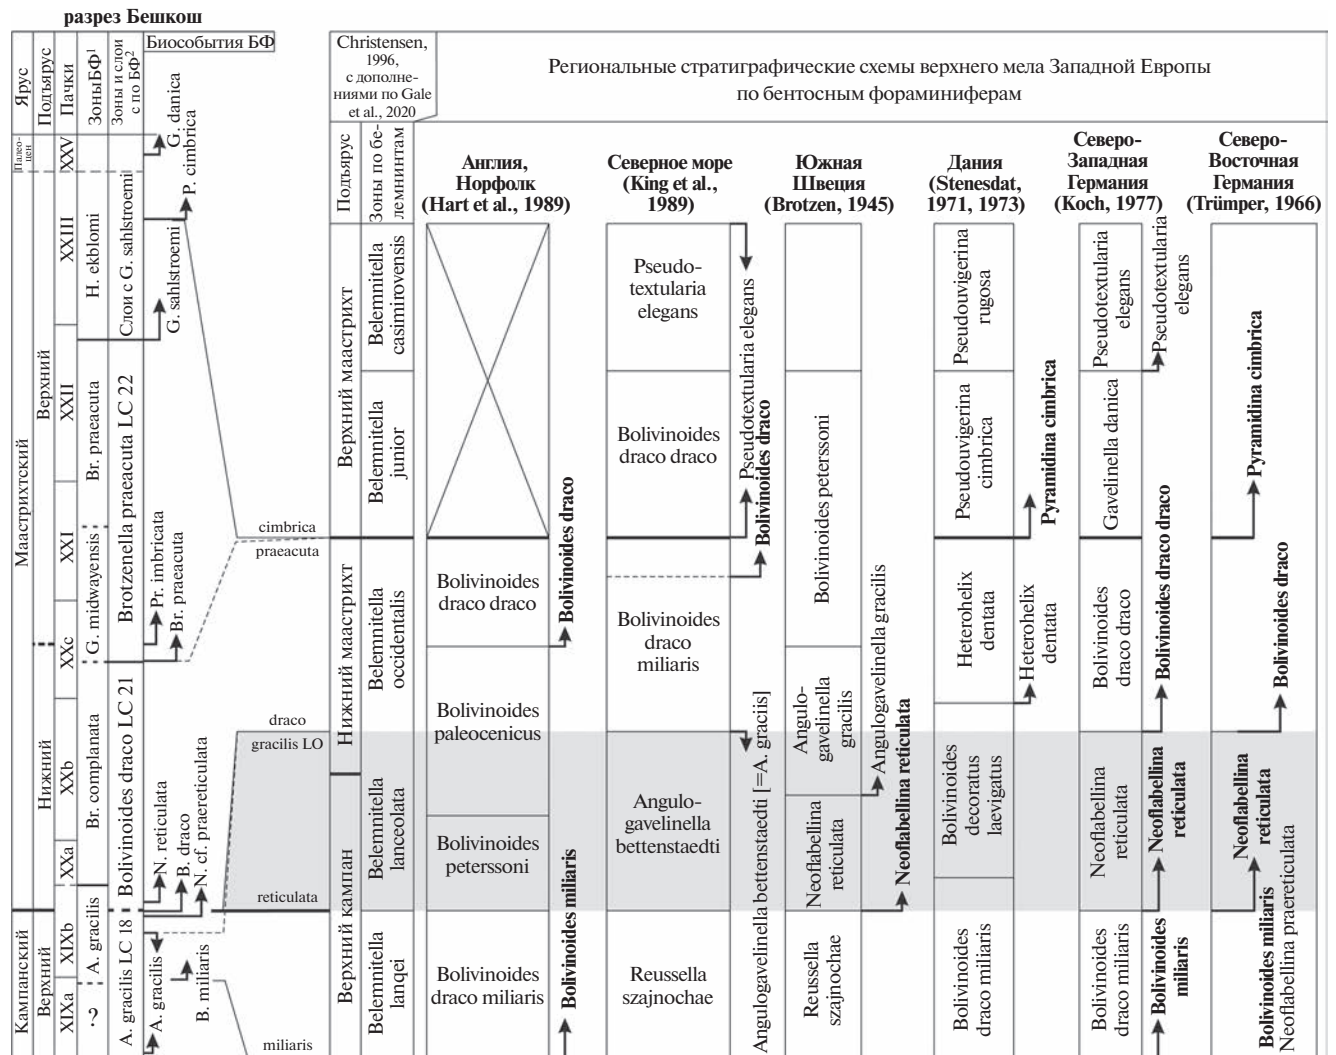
разрез Бешкош

| Ярус | Подъярус | Пачки | Зоны БФ¹ | Зоны и слои с по БФ² | Биособытия БФ |
|---|---|---|---|---|---|
| Палео-цен | | XXV | | | G. danica |
| Маастрихтский | Верхний | XXIII | H. ekblomi | Слои с G. sahlstroemi | P. cimbrica, G. sahlstroemi |
| | | XXII | Br. praeacuta | Brotzenella praeacuta LC 22 | |
| | | XXI | | | Pr. imbricata, Br. praeacuta |
| | | XXc | G. midwayensis | | |
| | Нижний | XXb | Br. complanata | Bolivinoides draco LC 21 | N. reticulata, B. draco, N. cf. praereticulata |
| | | XXa | | | |
| Кампанский | Верхний | XIXb | A. gracilis | A. gracilis LC 18 | A. gracilis, B. miliaris |
| | | XIXa | ? | | A. gracilis |

cimbrica
praeacuta
draco
gracilis LO
reticulata
miliaris

Christensen, 1996, с дополнениями по Gale et al., 2020

Региональные стратиграфические схемы верхнего мела Западной Европы по бентосным фораминиферам

| Подъярус | Зоны по белемнитам | Англия, Норфолк (Hart et al., 1989) | Северное море (King et al., 1989) | Южная Швеция (Brotzen, 1945) | Дания (Stenesdat, 1971, 1973) | Северо-Западная Германия (Koch, 1977) | Северо-Восточная Германия (Trümper, 1966) |
|---|---|---|---|---|---|---|---|
| Верхний маастрихт | Belemnitella casimirovensis | | Pseudotextularia elegans | Bolivinoides peterssoni | Pseudouvigerina rugosa | Pseudotextularia elegans | |
| | Belemnitella junior | | Bolivinoides draco draco | | Pseudouvigerina cimbrica | Gavelinella danica | |
| Нижний маастрихт | Belemnitella occidentalis | Bolivinoides draco draco | Bolivinoides draco miliaris | | Heterohelix dentata | Bolivinoides draco draco | |
| | | Bolivinoides paleocenicus | | Angulogavelinella gracilis | | | |
| Верхний кампан | Belemnitella lanceolata | Bolivinoides peterssoni | Angulogavelinella bettenstaedti | Neoflabellina reticulata | Bolivinoides decoratus laevigatus | Neoflabellina reticulata | Neoflabellina reticulata |
| | Belemnitella langei | Bolivinoides draco miliaris | Reussella szajnochae | Reussella szajnochae | Bolivinoides draco miliaris | Bolivinoides draco miliaris | |

Bolivinoides draco
Bolivinoides miliaris
Pseudotextularia elegans
Bolivinoides draco
Angulogavelinella bettenstaedti [=A. graciis]
Angulogavelinella gracilis
Neoflabellina reticulata
Pyramidina cimbrica
Heterohelix dentata
Pseudotextularia elegans
Bolivinoides draco draco
Neoflabellina reticulata
Bolivinoides miliaris
Pyramidina cimbrica
Bolivinoides draco
Neoflabellina reticulata
Bolivinoides miliaris
Neoflabellina praereticulata